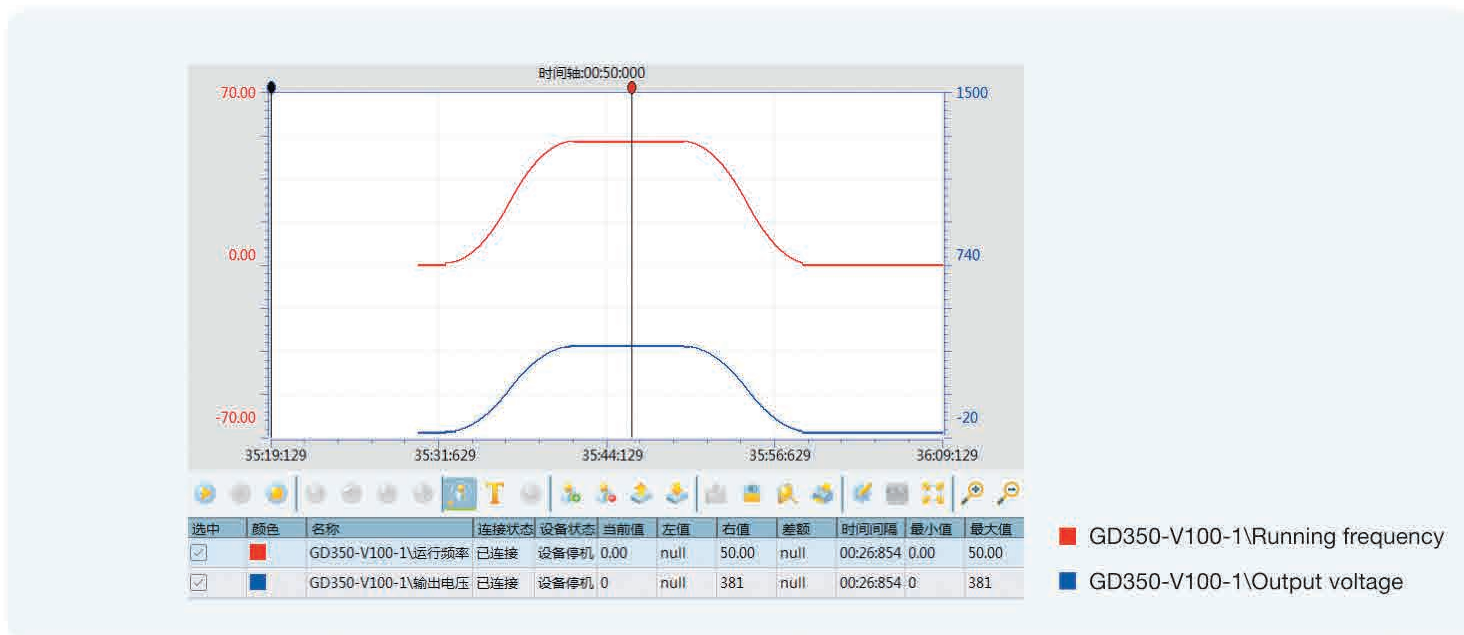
时间轴:00:50:000

70.00
0.00
-70.00

1500
740
-20

35:19:129
35:31:629
35:44:129
35:56:629
36:09:129

| 选中 | 颜色 | 名称 | 连接状态 | 设备状态 | 当前值 | 左值 | 右值 | 差额 | 时间间隔 | 最小值 | 最大值 |
|---|---|---|---|---|---|---|---|---|---|---|---|
| | | GD350-V100-1\运行频率 | 已连接 | 设备停机 | 0.00 | null | 50.00 | null | 00:26:854 | 0.00 | 50.00 |
| | | GD350-V100-1\输出电压 | 已连接 | 设备停机 | 0 | null | 381 | null | 00:26:854 | 0 | 381 |

GD350-V100-1\Running frequency
GD350-V100-1\Output voltage